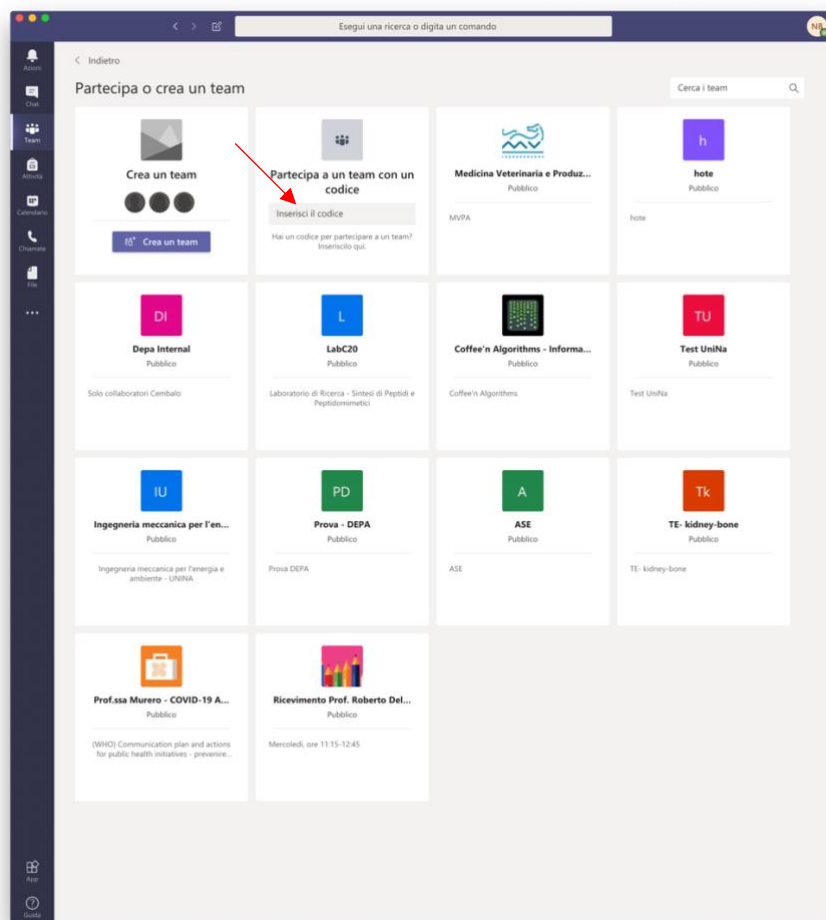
Esegui una ricerca o digita un comando

NB

Azioni
Chat
Team
Attività
Calendario
Chiamate
File
...

< Indietro

Partecipa o crea un team

Cerca i team

Crea un team

Crea un team

Partecipa a un team con un codice

Inserisci il codice

Hai un codice per partecipare a un team? Inseriscilo qui.

Medicina Veterinaria e Produz...
Pubblico
MVPA

h
hote
Pubblico
hote

DI
Depa Internal
Pubblico
Solo collaboratori Cembalo

L
LabC20
Pubblico
Laboratorio di Ricerca - Sintesi di Peptidi e Peptidomimetici

Coffee'n Algorithms - Informa...
Pubblico
Coffee'n Algorithms

TU
Test UniNa
Pubblico
Test UniNa

IU
Ingegneria meccanica per l'en...
Pubblico
Ingegneria meccanica per l'energia e ambiente - UNINA

PD
Prova - DEPA
Pubblico
Prova DEPA

A
ASE
Pubblico
ASE

Tk
TE- kidney-bone
Pubblico
TE- kidney-bone

Prof.ssa Murero - COVID-19 A...
Pubblico
(WHO) Communication plan and actions for public health initiatives - prevenire...

Ricevimento Prof. Roberto Del...
Pubblico
Mercoledì, ore 11:15-12:45

App
Guida